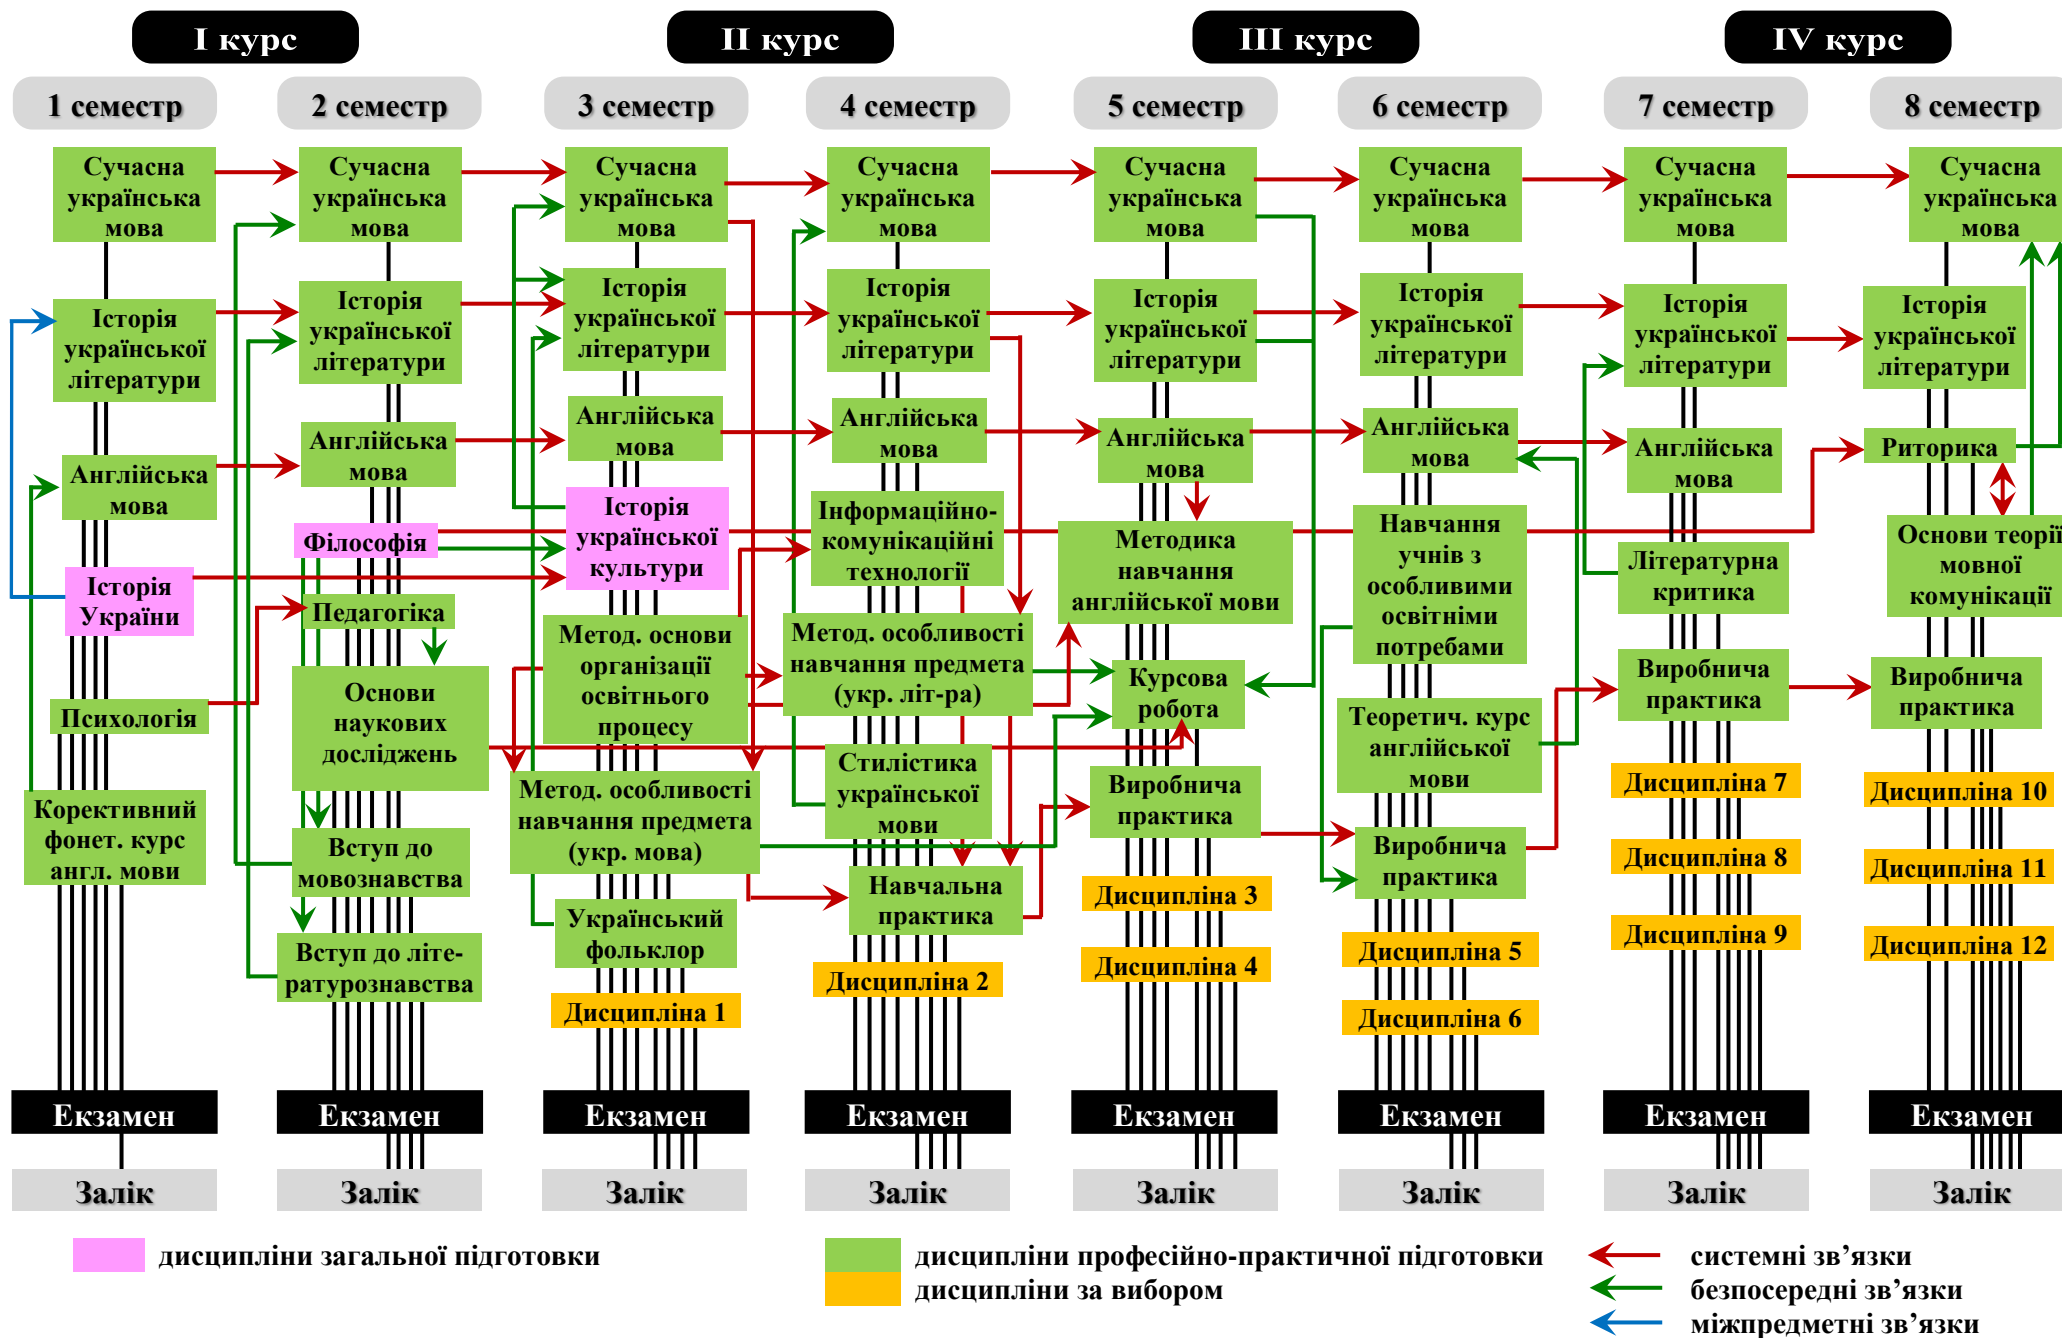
I курс
II курс
III курс
IV курс

1 семестр
2 семестр
3 семестр
4 семестр
5 семестр
6 семестр
7 семестр
8 семестр

Сучасна українська мова
Історія української літератури
Англійська мова
Історія України
Психологія
Коректиний фонет. курс англ. мови

Сучасна українська мова
Історія української літератури
Англійська мова
Філософія
Педагогіка
Основи наукових досліджень
Вступ до мовознавства
Вступ до літературознавства

Сучасна українська мова
Історія української літератури
Англійська мова
Історія української культури
Метод. основи організації освітнього процесу
Метод. особливості навчання предмета (укр. мова)
Український фольклор
Дисципліна 1

Сучасна українська мова
Історія української літератури
Англійська мова
Інформаційно-комунікаційні технології
Метод. особливості навчання предмета (укр. літ-ра)
Стилістика української мови
Навчальна практика
Дисципліна 2

Сучасна українська мова
Історія української літератури
Англійська мова
Методика навчання англійської мови
Курсова робота
Виробнича практика
Дисципліна 3
Дисципліна 4

Сучасна українська мова
Історія української літератури
Англійська мова
Навчання учнів з особливими освітніми потребами
Теоретич. курс англійської мови
Виробнича практика
Дисципліна 5
Дисципліна 6

Сучасна українська мова
Історія української літератури
Англійська мова
Літературна критика
Виробнича практика
Дисципліна 7
Дисципліна 8
Дисципліна 9

Сучасна українська мова
Історія української літератури
Риторика
Основи теорії мовної комунікації
Виробнича практика
Дисципліна 10
Дисципліна 11
Дисципліна 12

Екзамен
Екзамен
Екзамен
Екзамен
Екзамен
Екзамен
Екзамен
Екзамен

Залік
Залік
Залік
Залік
Залік
Залік
Залік
Залік

дисципліни загальної підготовки
дисципліни професійно-практичної підготовки
дисципліни за вибором
системні зв’язки
безпосередні зв’язки
міжпредметні зв’язки